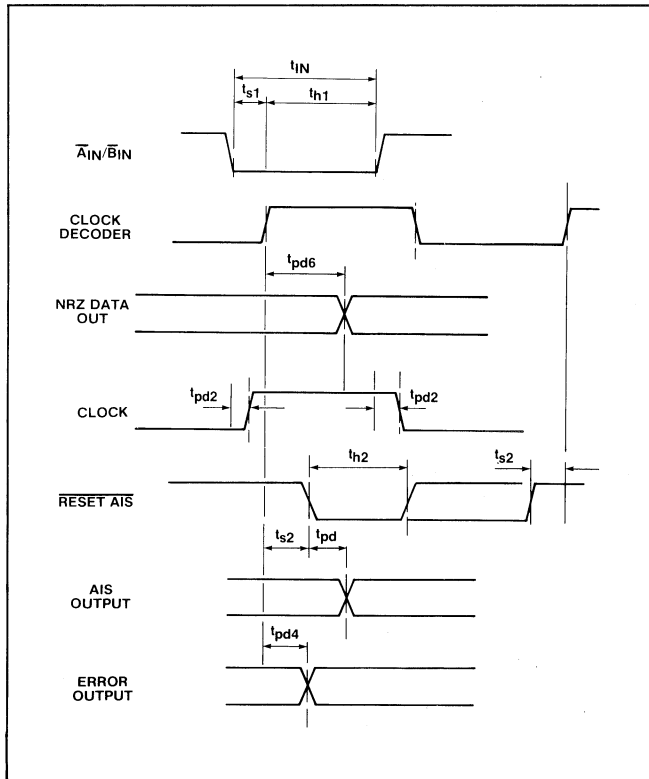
$t_{IN}$

$t_{s1}$

$t_{h1}$

$\overline{A}_{IN}/\overline{B}_{IN}$

CLOCK DECODER

$t_{pd6}$

NRZ DATA OUT

$t_{pd2}$

CLOCK

$t_{pd2}$

$t_{h2}$

$t_{s2}$

$\overline{\text{RESET AIS}}$

$t_{s2}$

$t_{pd}$

AIS OUTPUT

$t_{pd4}$

ERROR OUTPUT